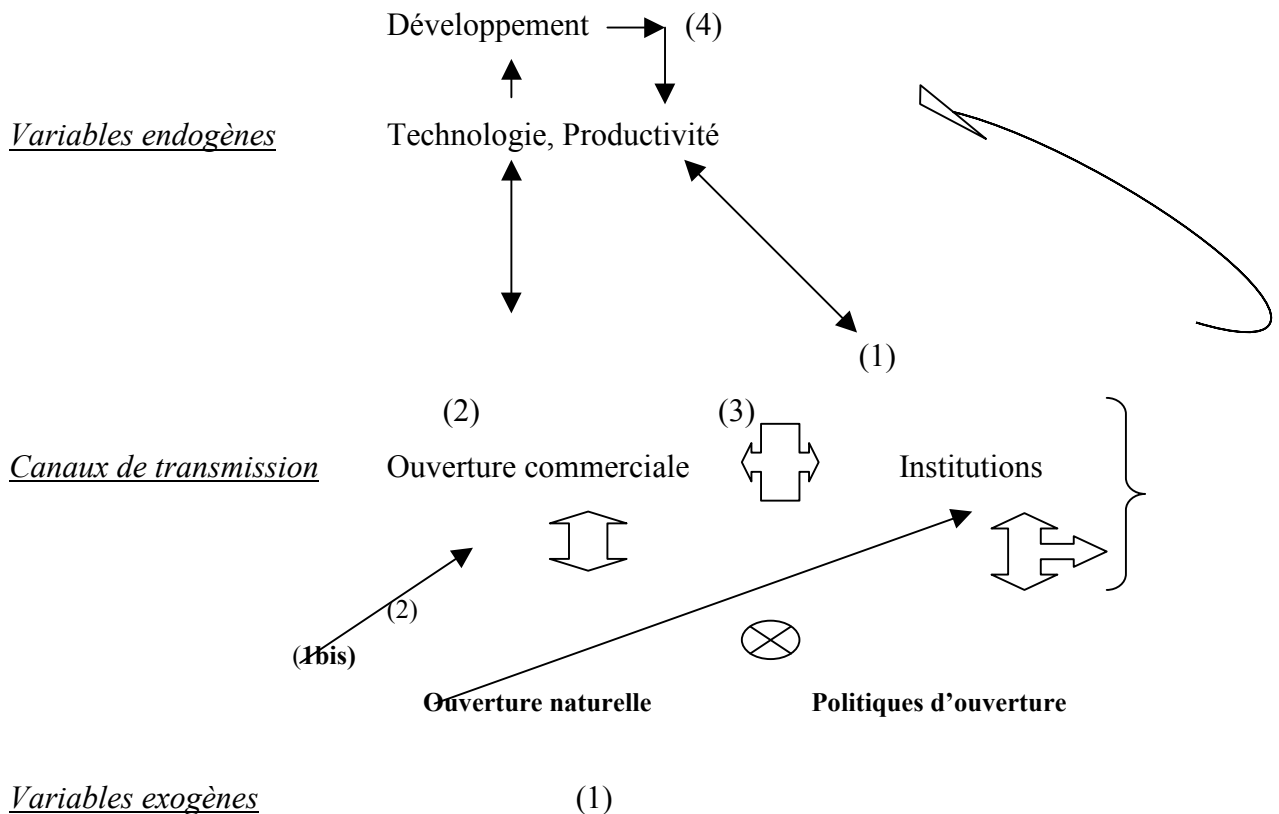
Développement (4)

Variables endogènes Technologie, Productivité

(1)

(2) (3)

Canaux de transmission Ouverture commerciale Institutions

(2)

(1bis)

Ouverture naturelle Politiques d'ouverture

Variables exogènes (1)